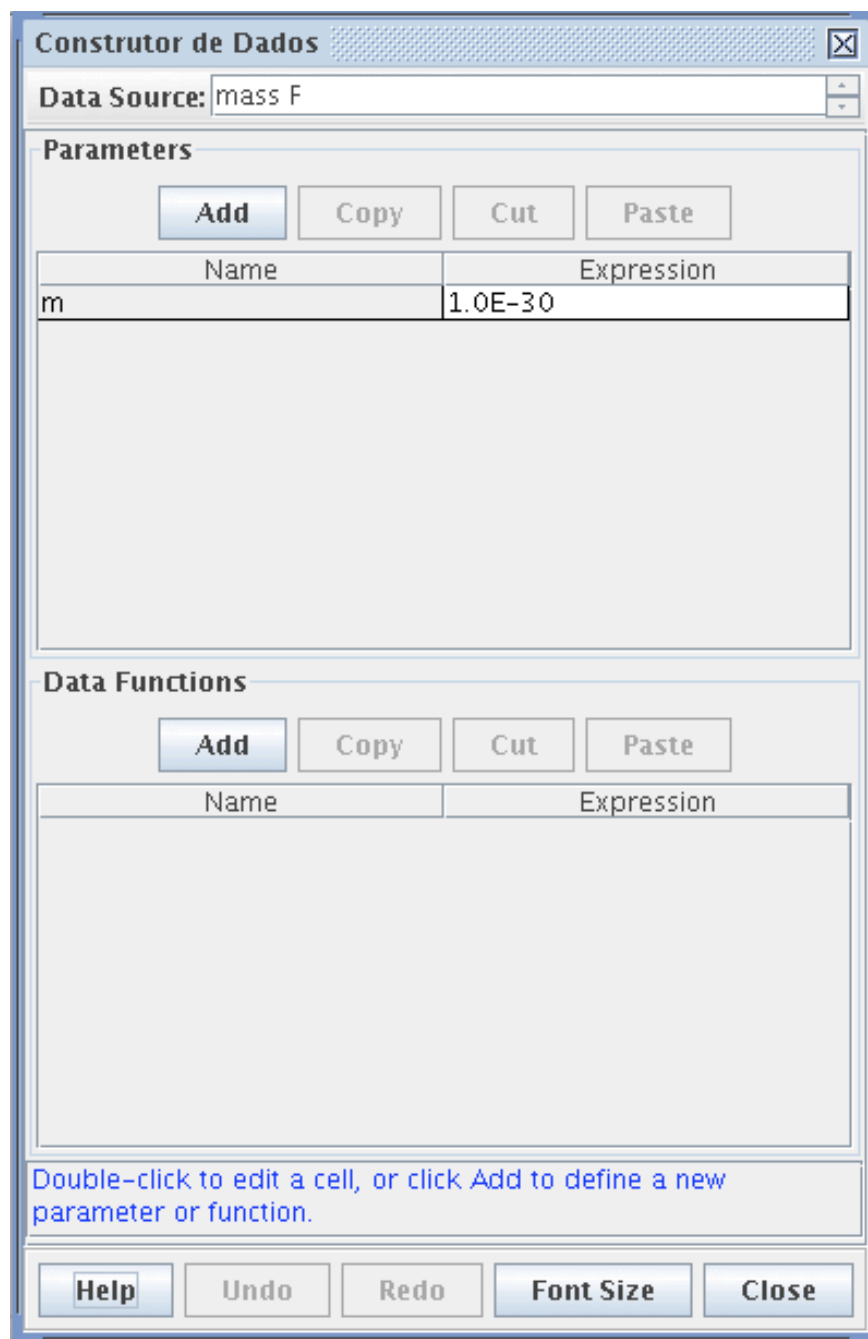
Construtor de Dados

Data Source: mass F

Parameters

Add Copy Cut Paste

| Name | Expression |
|---|---|
| m | 1.0E-30 |

Data Functions

Add Copy Cut Paste

| Name | Expression |
|---|---|

Double-click to edit a cell, or click Add to define a new parameter or function.

Help Undo Redo Font Size Close